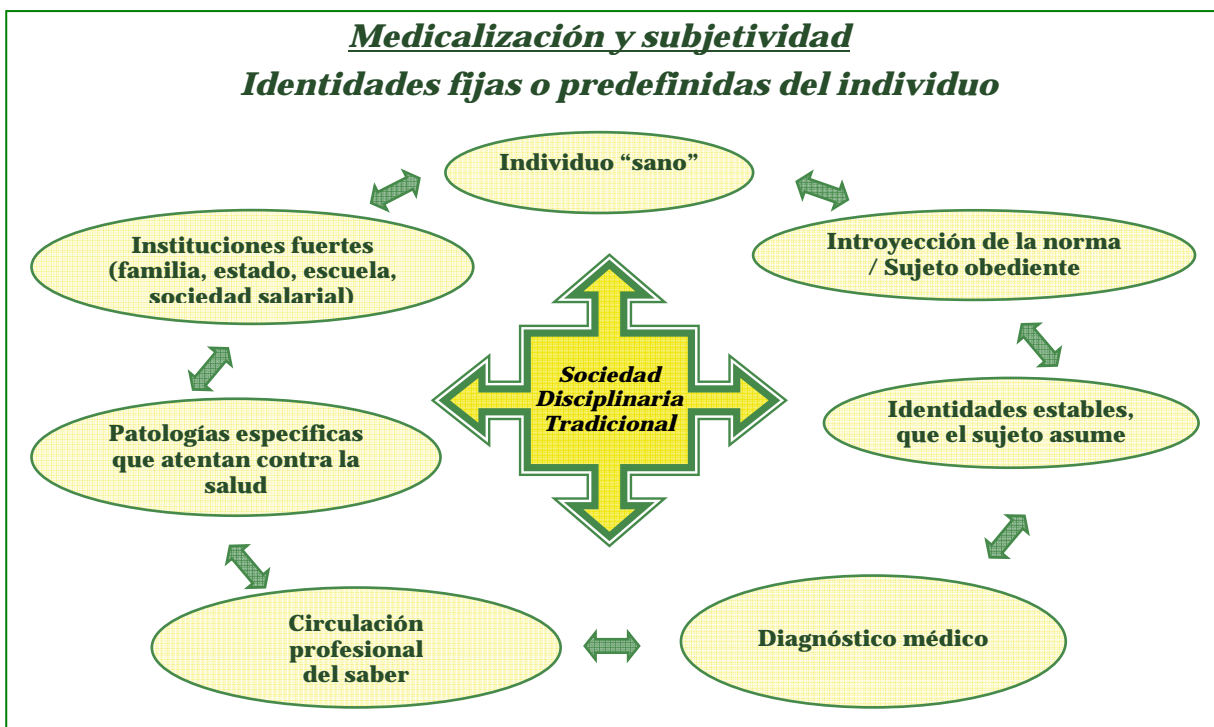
Medicalización y subjetividad

Identidades fijas o predefinidas del individuo

Individuo “sano”

Introyección de la norma / Sujeto obediente

Identidades estables, que el sujeto asume

Diagnóstico médico

Circulación profesional del saber

Patologías específicas que atentan contra la salud

Instituciones fuertes (familia, estado, escuela, sociedad salarial)

Sociedad Disciplinaria Tradicional